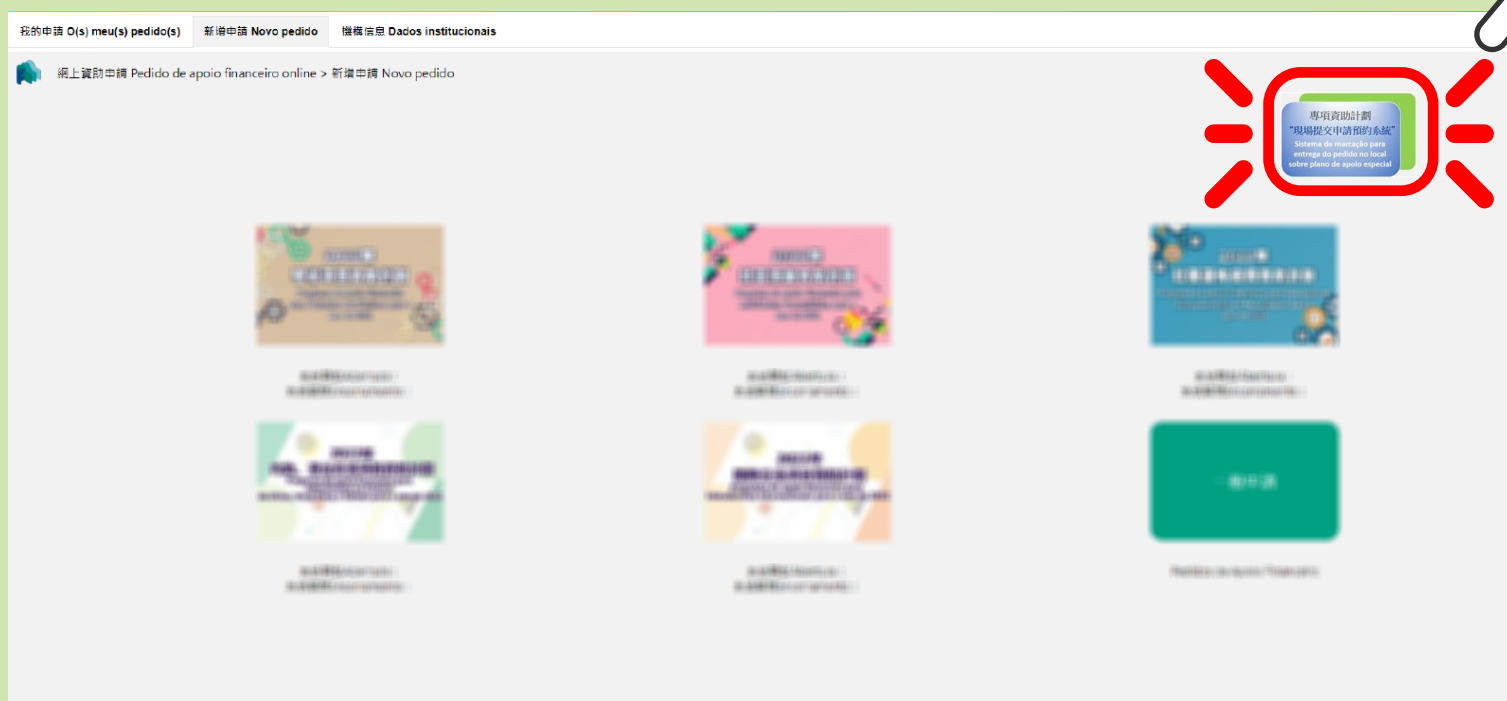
我的申請 O(s) meu(s) pedido(s)
新增申請 Novo pedido
機構信息 Dados institucionais

網上資助申請 Pedido de apoio financeiro online > 新增申請 Novo pedido

專項資助計劃
"現場提交申請預約系統"
Sistema de marcação para entrega do pedido no local sobre plano de apoio especial

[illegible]

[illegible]

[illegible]

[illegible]

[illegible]

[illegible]